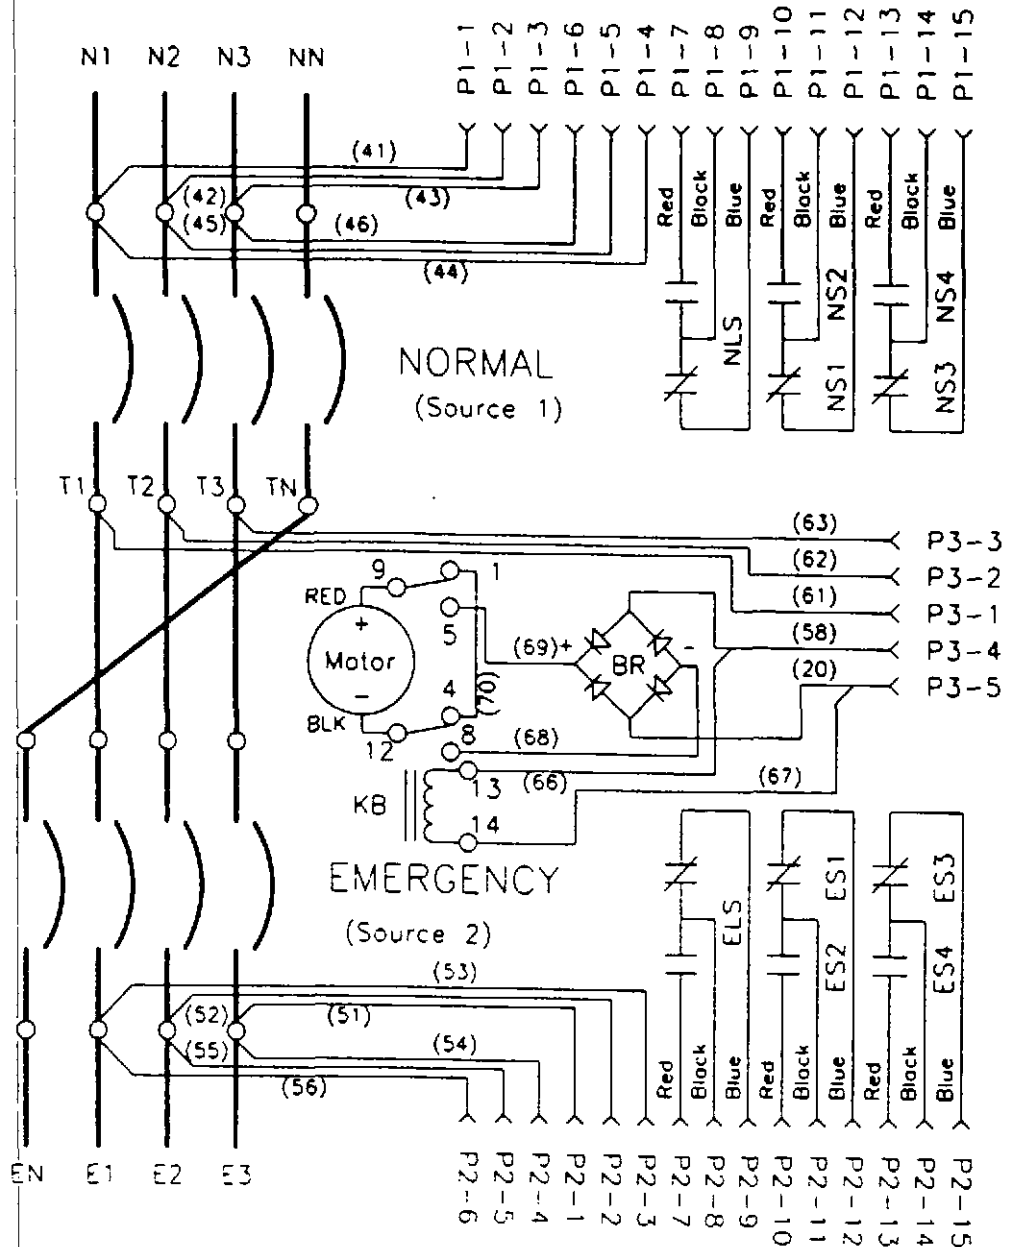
N1 N2 N3 NN

P1-1 P1-2 P1-3 P1-6 P1-5 P1-4 P1-7 P1-8 P1-9 P1-10 P1-11 P1-12 P1-13 P1-14 P1-15

(41)
(42)
(43)
(45)
(46)
(44)

Red Black Blue Red Black Blue Red Black Blue

NLS NS2 NS4
NS1 NS3

NORMAL
(Source 1)

T1 T2 T3 TN

(63) P3-3
(62) P3-2
(61) P3-1
(58) P3-4
(20) P3-5

9 1
RED
+
Motor
−
BLK
5
4
12
8
(69)+
BR
-
(70)
(68)
13
(66)
14
(67)
KB

EMERGENCY
(Source 2)

ELS ES1 ES3
ES2 ES4

(53)
(52)
(51)
(55)
(54)
(56)

Red Black Blue Red Black Blue Red Black Blue

EN E1 E2 E3

P2-6 P2-5 P2-4 P2-1 P2-2 P2-3 P2-7 P2-8 P2-9 P2-10 P2-11 P2-12 P2-13 P2-14 P2-15